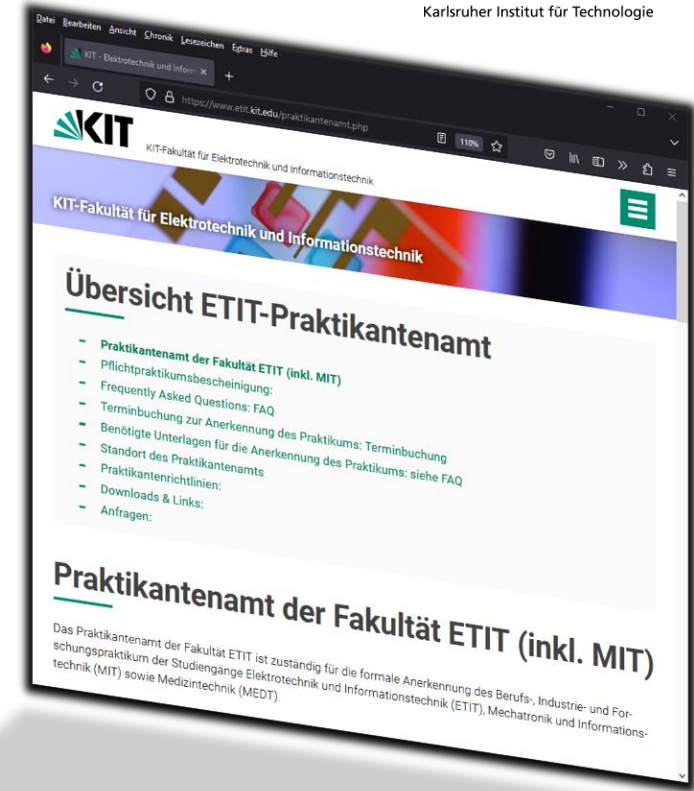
Karlsruher Institut für Technologie

Datei Bearbeiten Ansicht Chronik Lesezeichen Extras Hilfe

KIT - Elektrotechnik und Inform ×

https://www.etit.kit.edu/praktikantenamt.php

110%

KIT

KIT-Fakultät für Elektrotechnik und Informationstechnik

KIT-Fakultät für Elektrotechnik und Informationstechnik

Übersicht ETIT-Praktikantenamt

- Praktikantenamt der Fakultät ETIT (inkl. MIT)
- Pflichtpraktikumsbescheinigung:
- Frequently Asked Questions: FAQ
- Terminbuchung zur Anerkennung des Praktikums: Terminbuchung
- Benötigte Unterlagen für die Anerkennung des Praktikums: siehe FAQ
- Standort des Praktikantenamts
- Praktikantenrichtlinien:
- Downloads & Links:
- Anfragen:

Praktikantenamt der Fakultät ETIT (inkl. MIT)

Das Praktikantenamt der Fakultät ETIT ist zuständig für die formale Anerkennung des Berufs-, Industrie- und Forschungspraktikum der Studiengänge Elektrotechnik und Informationstechnik (ETIT), Mechatronik und Informationstechnik (MIT) sowie Medizintechnik (MEDT).